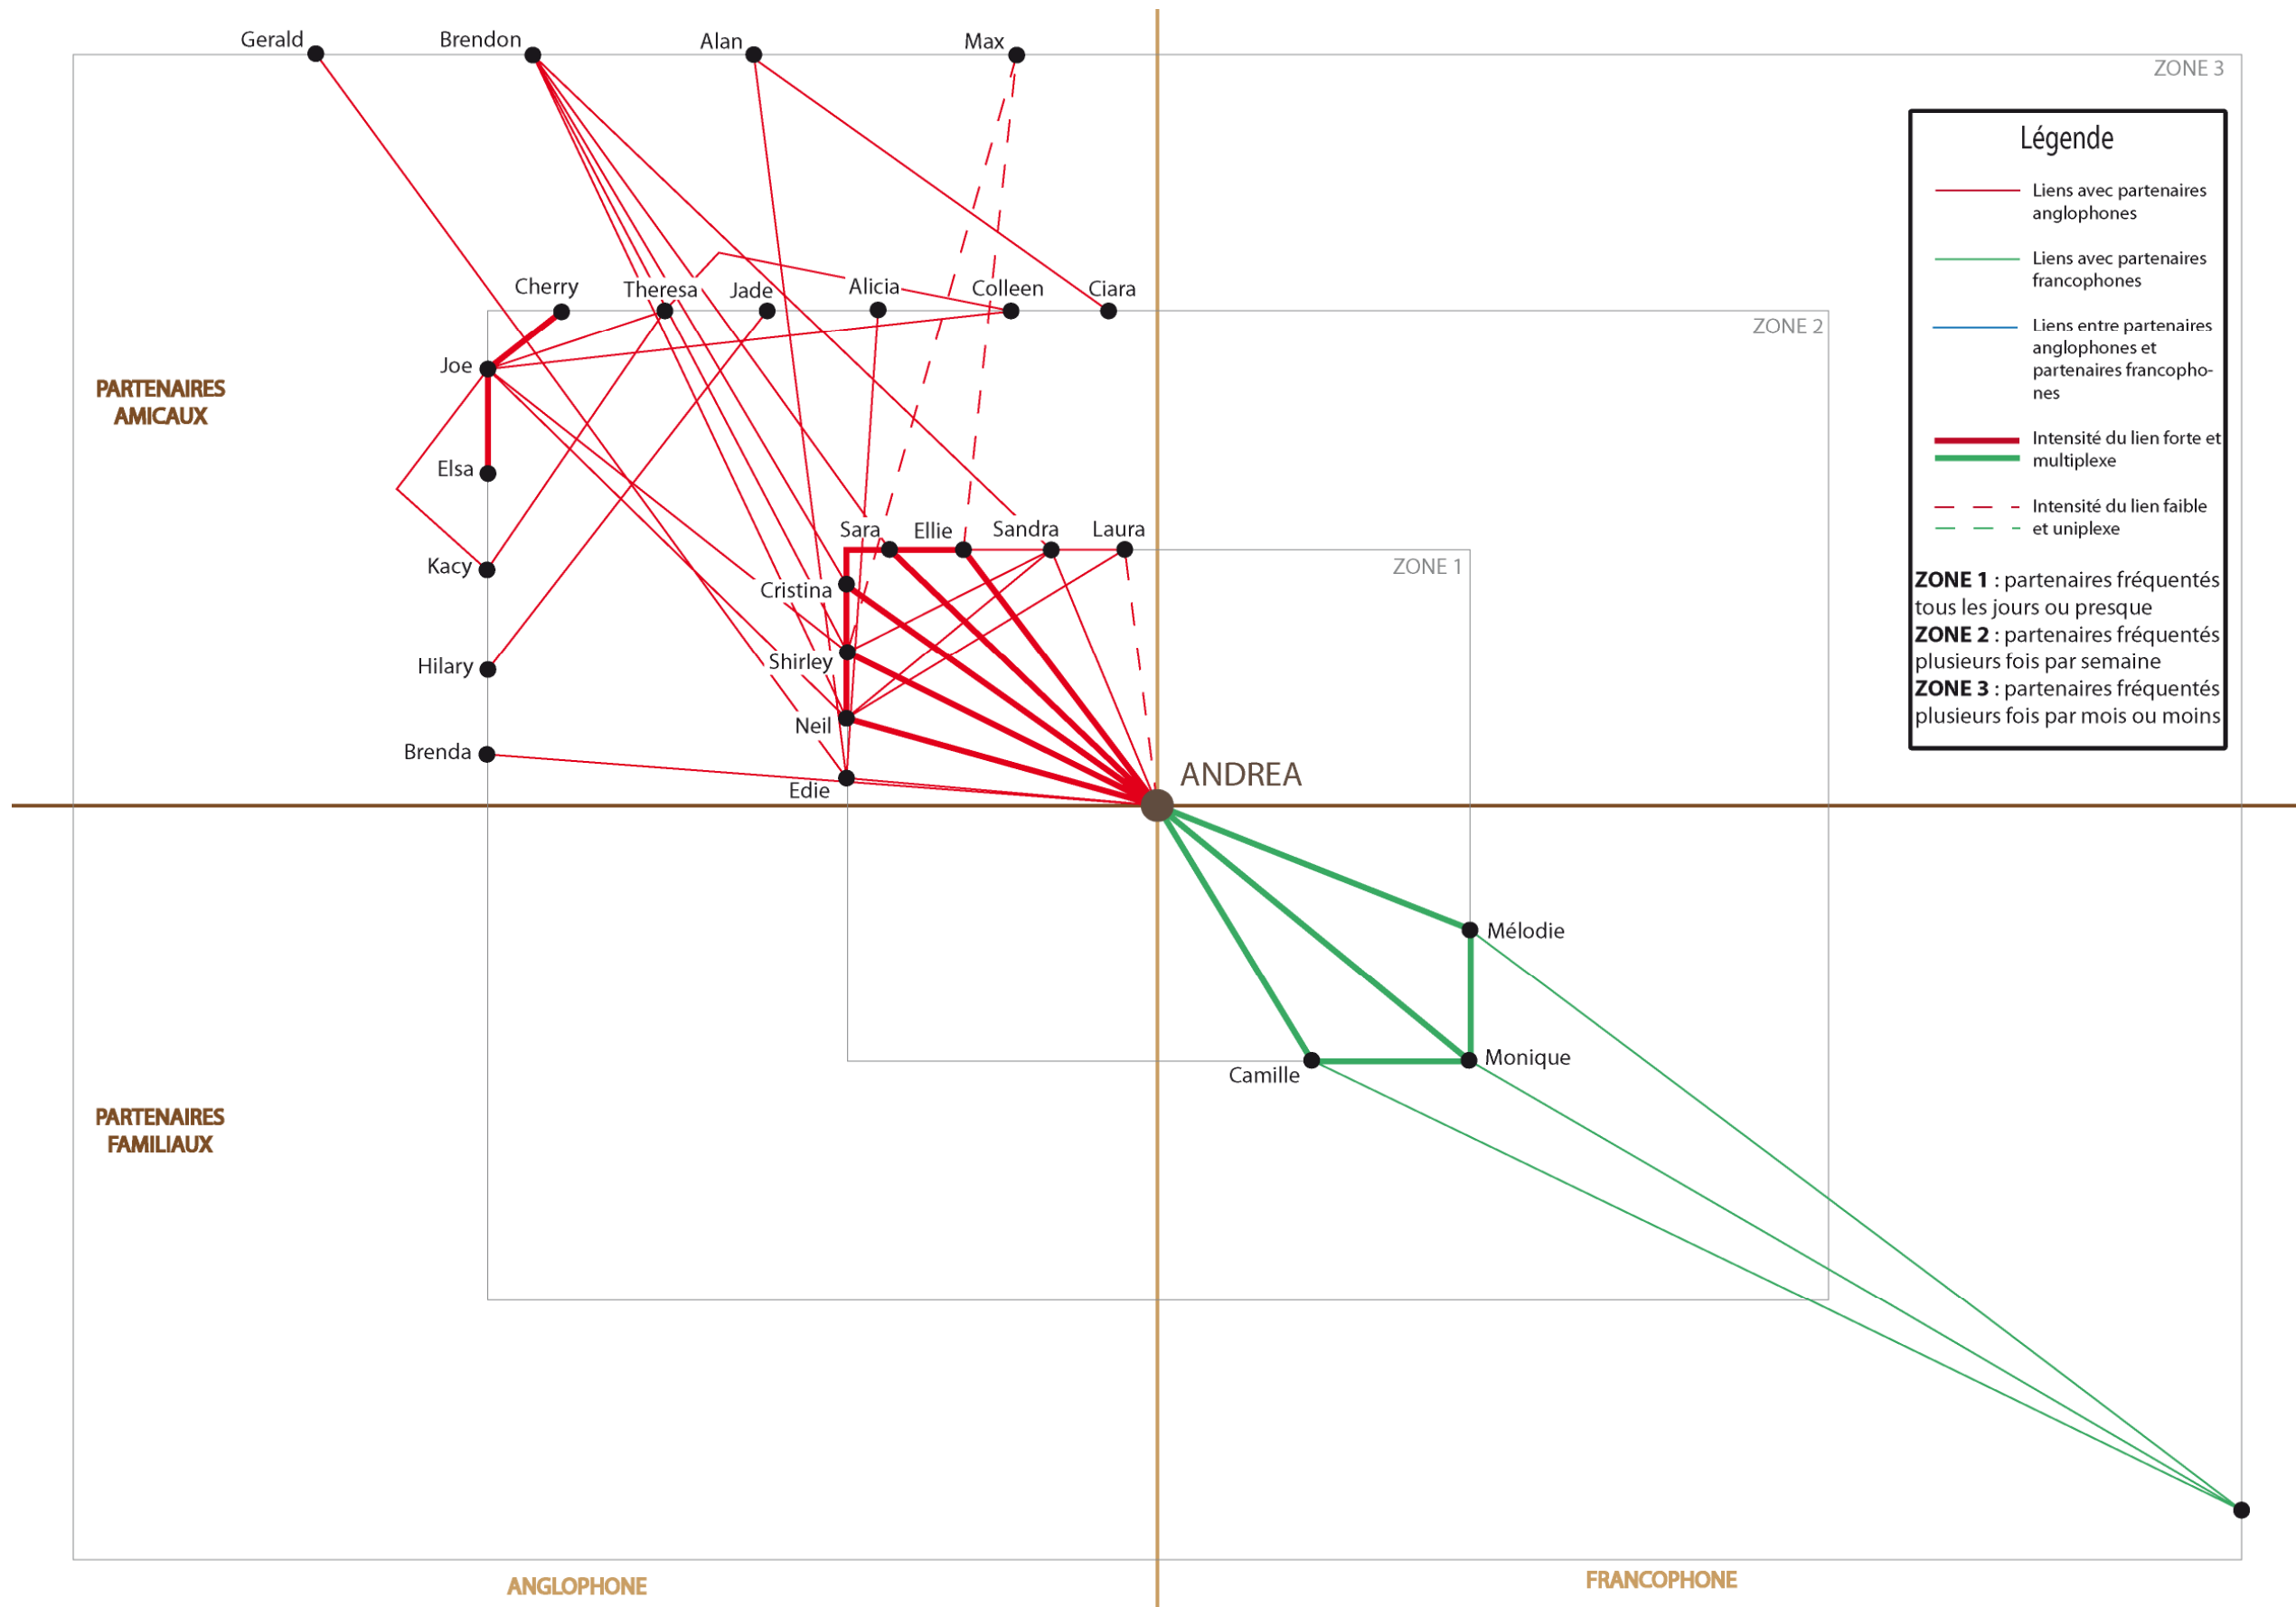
Gerald Brendon Alan Max

ZONE 3

Légende

Liens avec partenaires anglophones

Liens avec partenaires francophones

Liens entre partenaires anglophones et partenaires francophones

Intensité du lien forte et multiplexe

Intensité du lien faible et uniplexe

**ZONE 1** : partenaires fréquentés tous les jours ou presque
**ZONE 2** : partenaires fréquentés plusieurs fois par semaine
**ZONE 3** : partenaires fréquentés plusieurs fois par mois ou moins

Cherry Theresa Jade Alicia Colleen Ciara

ZONE 2

PARTENAIRES AMICAUX

Joe

Elsa

Sara Ellie Sandra Laura

ZONE 1

Kacy

Cristina

Hilary

Shirley

Neil

Brenda

Edie

ANDREA

Mélodie

Monique

Camille

PARTENAIRES FAMILIAUX

ANGLOPHONE

FRANCOPHONE